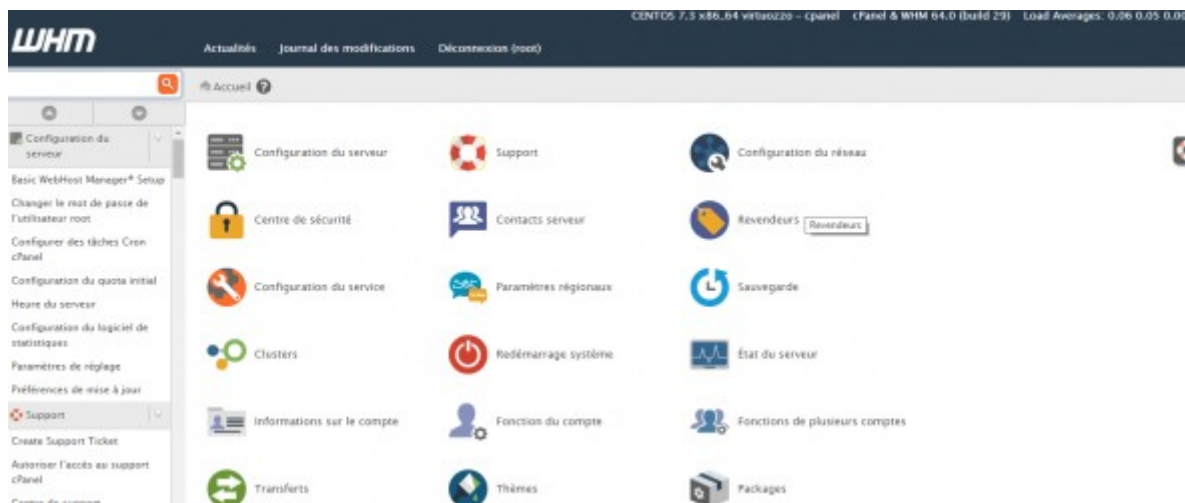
WHM

Actualités Journal des modifications Déconnexion (root)

CENTOS 7.3 x86_64 virtuozzo – cpanel cPanel & WHM 64.0 (build 29) Load Averages: 0.06 0.05 0.0

Accueil

Configuration du serveur
Basic WebHost Manager® Setup
Changer le mot de passe de l'utilisateur root
Configurer des tâches Cron cPanel
Configuration du quota initial
Heure du serveur
Configuration du logiciel de statistiques
Paramètres de réglage
Préférences de mise à jour
Support
Create Support Ticket
Autoriser l'accès au support cPanel
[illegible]

Configuration du serveur
Support
Configuration du réseau
Centre de sécurité
Contacts serveur
Revendeurs
Revendeurs
Configuration du service
Paramètres régionaux
Sauvegarde
Clusters
Redémarrage système
État du serveur
Informations sur le compte
Fonction du compte
Fonctions de plusieurs comptes
Transferts
Thèmes
Packages